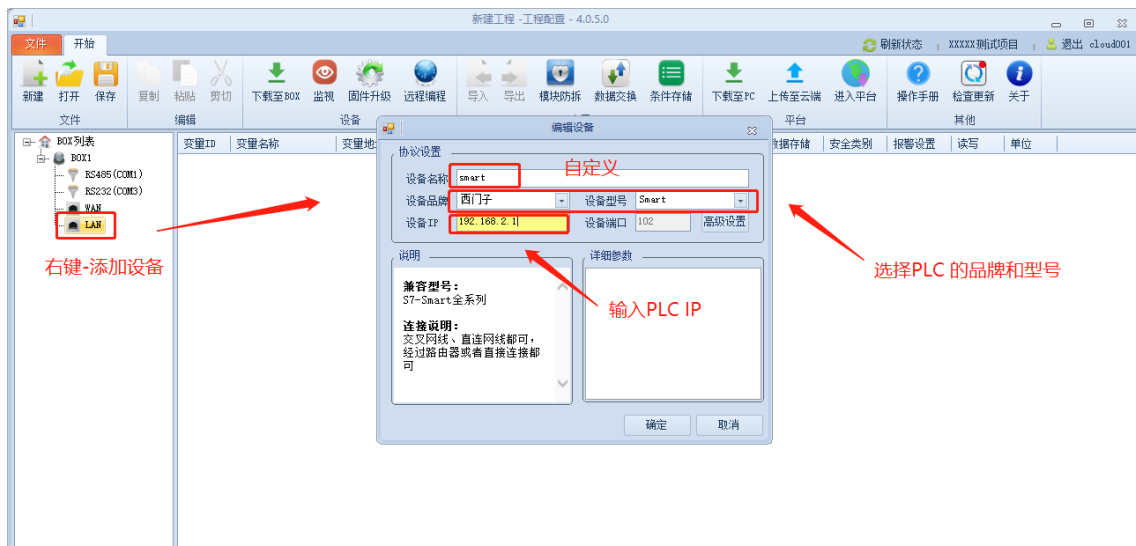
新建工程 -工程配置 - 4.0.5.0

文件 开始

刷新状态 | XXXXX测试项目 | 退出 cloud001

新建 打开 保存 复制 粘贴 剪切 下载至BOX 监视 固件升级 远程编程 导入 导出 模块防拆 数据交换 条件存储 下载至PC 上传至云端 进入平台 操作手册 检查更新 关于

文件 编辑 设备 平台 其他

BOX列表
BOX1
RS485(COM1)
RS232(COM3)
WAN
LAN

变量ID | 变量名称 | 变量地 | 数据存储 | 安全类别 | 报警设置 | 读写 | 单位

右键-添加设备

编辑设备

协议设置
设备名称 smart
自定义
设备品牌 西门子
设备型号 Smart
设备IP 192.168.2.1
设备端口 102
高级设置

说明
兼容型号:
S7-Smart全系列

连接说明:
交叉网线、直连网线都可，经过路由器或者直接连接都可

详细参数

输入PLC IP

选择PLC 的品牌和型号

确定 取消